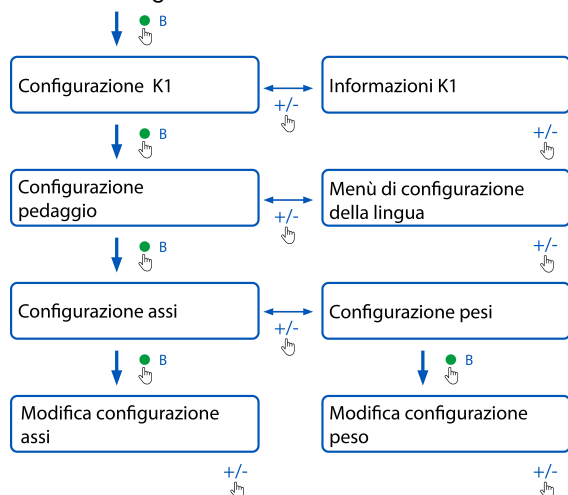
B

Configurazione K1

+/-

Informazioni K1

+/-

B

Configurazione pedaggio

+/-

Menù di configurazione della lingua

+/-

B

Configurazione assi

+/-

Configurazione pesi

B

B

Modifica configurazione assi

+/-

Modifica configurazione peso

+/-